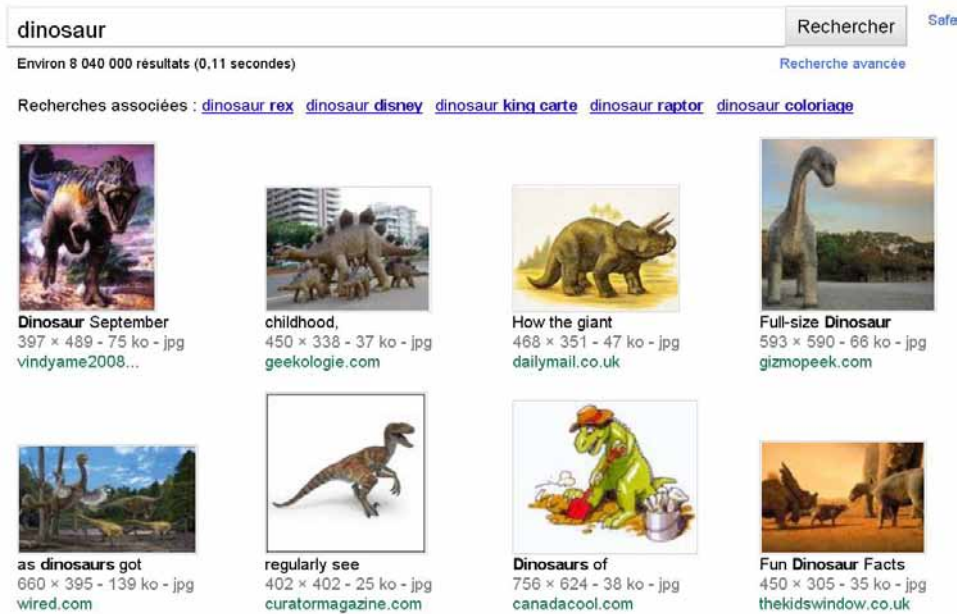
dinosaur

Rechercher

Safe

Environ 8 040 000 résultats (0,11 secondes)

Recherche avancée

Recherches associées : dinosaur rex dinosaur disney dinosaur king carte dinosaur raptor dinosaur coloriage

Dinosaur September
397 × 489 - 75 ko - jpg
vindyame2008...

childhood,
450 × 338 - 37 ko - jpg
geekologie.com

How the giant
468 × 351 - 47 ko - jpg
dailymail.co.uk

Full-size Dinosaur
593 × 590 - 66 ko - jpg
gizmopeek.com

as dinosaurs got
660 × 395 - 139 ko - jpg
wired.com

regularly see
402 × 402 - 25 ko - jpg
curatormagazine.com

Dinosaurs of
756 × 624 - 38 ko - jpg
canadacool.com

Fun Dinosaur Facts
450 × 305 - 35 ko - jpg
thekidswindow.co.uk